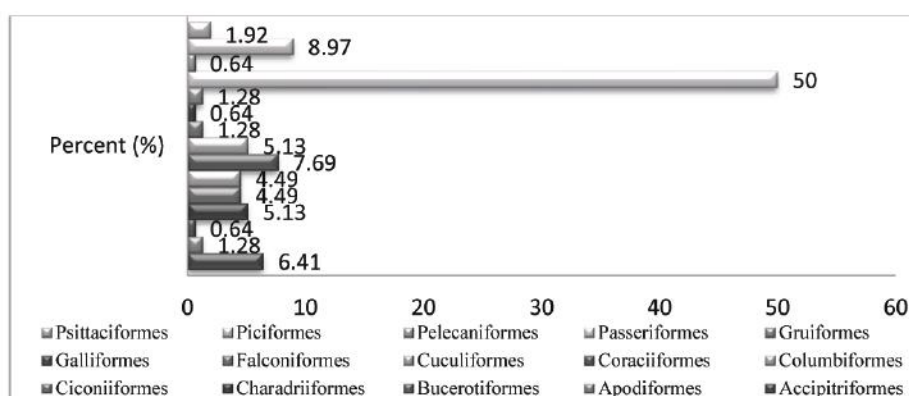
Percent (%)

1.92
8.97
0.64
50
1.28
0.64
1.28
5.13
7.69
4.49
4.49
5.13
0.64
1.28
6.41

0
10
20
30
40
50
60

Psittaciformes
Piciformes
Pelecaniformes
Passeriformes
Gruiformes
Galliformes
Falconiformes
Cuculiformes
Coraciiformes
Columbiformes
Ciconiiformes
Charadriiformes
Bucerotiformes
Apodiformes
Accipitriformes